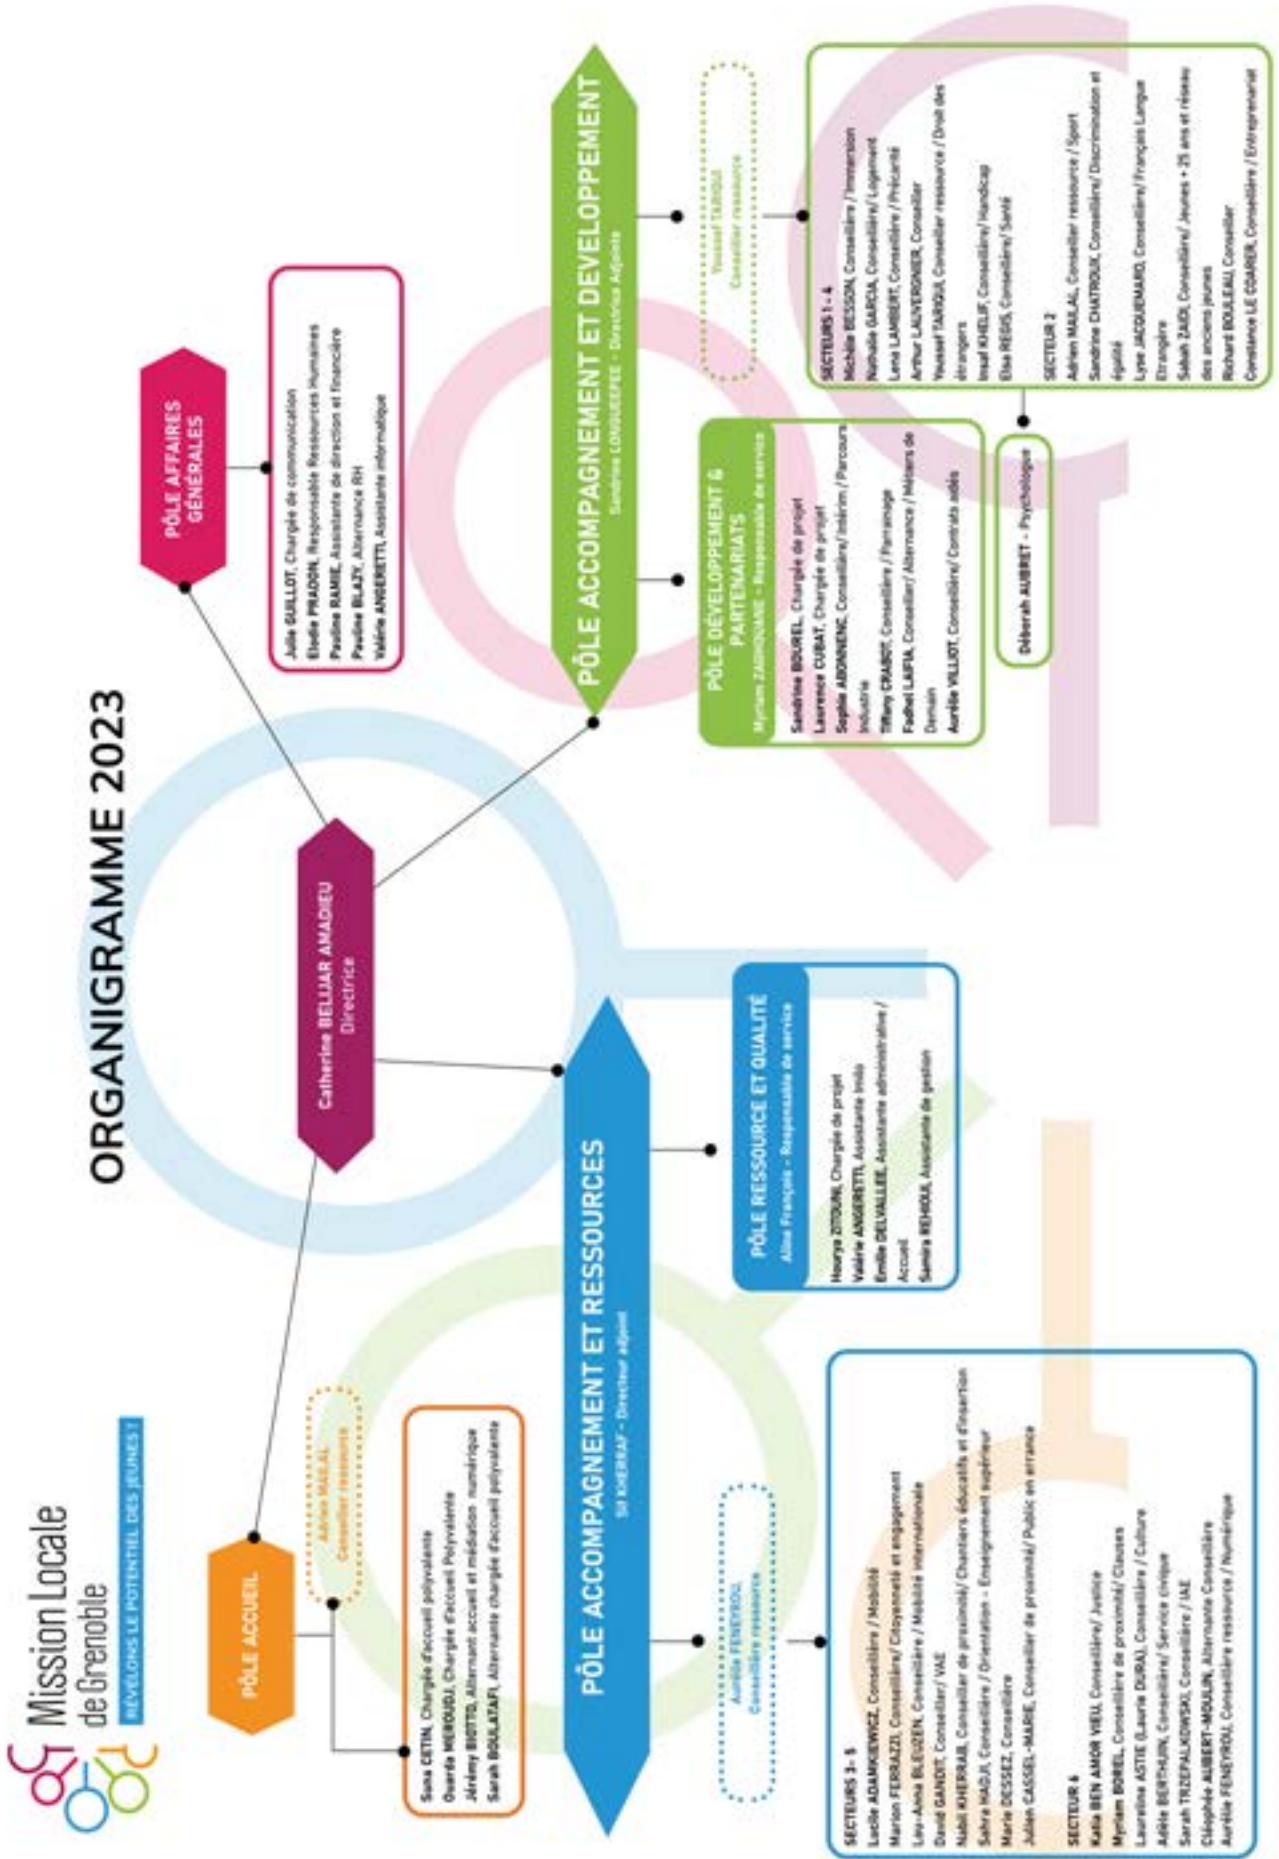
Mission Locale de Grenoble
RÉVÉLONS LE POTENTIEL DES JEUNES !

ORGANIGRAMME 2023

Catherine BELJJAR AMADIEU
Directrice

PÔLE ACCUEIL

Adrien MAILAL
Conseiller ressource

Sana CETIN, Chargée d'accueil polyvalente
Ouarda MERIOUDJ, Chargée d'accueil Polyvalente
Jérémy BIOTTO, Alternant accueil et médiation numérique
Sarah BOULATAFI, Alternante chargée d'accueil polyvalente

PÔLE ACCOMPAGNEMENT ET RESSOURCES
Sif KHERRAF - Directeur adjoint

Aurélia FENEYROU
Conseillère ressource

SECTEURS 3 - 5
Lucile ADAMKIEWICZ, Conseillère / Mobilité
Manon FERRAZZI, Conseillère / Citoyenneté et engagement
Lou-Anna BLEUZEN, Conseillère / Mobilité internationale
David GANDIT, Conseiller / VAE
Nabil KHERRAB, Conseiller de proximité / Chantiers éducatifs et d'insertion
Sahra HADJI, Conseillère / Orientation - Enseignement supérieur
Marie DESSEZ, Conseillère
Julien CASSEL-MARIE, Conseiller de proximité / Public en errance

SECTEUR 6
Katia BEN AMOR VIEU, Conseillère / Justice
Myriam BOREL, Conseillère de proximité / Clauses
Laurelina ASTIE (Laurie DURA), Conseillère / Culture
Adèle BERTHUIN, Conseillère / Service civique
Sarah TRZEPALKOWSKI, Conseillère / IAE
Cléophée AUBERT-MOULIN, Alternante Conseillère
Aurélia FENEYROU, Conseillère ressource / Numérique

PÔLE RESSOURCE ET QUALITÉ
Aline François - Responsable de service

Hourya ZITOUNI, Chargée de projet
Valérie ANGERETTI, Assistante Imilo
Emilie DELVALLEE, Assistante administrative / Accueil
Samira REHIOUI, Assistante de gestion

PÔLE AFFAIRES GÉNÉRALES

Julie GUILLOT, Chargée de communication
Elodie PRADON, Responsable Ressources Humaines
Pauline RAMIE, Assistante de direction et financière
Pauline BLAZY, Alternance RH
Valérie ANGERETTI, Assistante informatique

PÔLE ACCOMPAGNEMENT ET DÉVELOPPEMENT
Sandrine LONGUEEPEE - Directrice Adjointe

PÔLE DÉVELOPPEMENT & PARTENARIATS
Myriam ZAGHOUANE - Responsable de service

Sandrine BOUREL, Chargée de projet
Laurence CUBAT, Chargée de projet
Sophie ABONNENC, Conseillère / Intérim / Parcours Industrie
Tiffany CRABOT, Conseillère / Parrainage
Fadhel LAIFA, Conseiller / Alternance / Métiers de Demain
Aurélie VILLIOT, Conseillère / Contrats aidés

Déborah AUBRET - Psychologue

Youssef TARIOUI
Conseiller ressource

SECTEURS 1 - 4
Michèle BESSON, Conseillère / Immersion
Nathalie GARCIA, Conseillère / Logement
Lena LAMBERT, Conseillère / Précarité
Arthur LAUVERGNIER, Conseiller
Youssef TARIOUI, Conseiller ressource / Droit des étrangers
Imad KHELIF, Conseiller / Handicap
Elsa REGIS, Conseillère / Santé

SECTEUR 2
Adrien MAILAL, Conseiller ressource / Sport
Sandrine CHATROUX, Conseillère / Discrimination et égalité
Lyse JACQUEMARD, Conseillère / Français Langue Etrangère
Sabah ZAIDI, Conseillère / Jeunes + 25 ans et réseau des anciens jeunes
Richard BOULEAU, Conseiller
Constance LE COARER, Conseillère / Entreprenariat